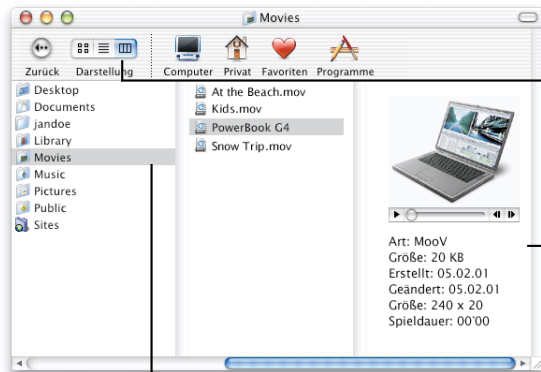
Movies

Zurück Darstellung Computer Privat Favoriten Programme

Desktop
Documents
jandoe
Library
Movies
Music
Pictures
Public
Sites

At the Beach.mov
Kids.mov
PowerBook G4
Snow Trip.mov

Art: MooV
Größe: 20 KB
Erstellt: 05.02.01
Geändert: 05.02.01
Größe: 240 x 20
Spieldauer: 00'00